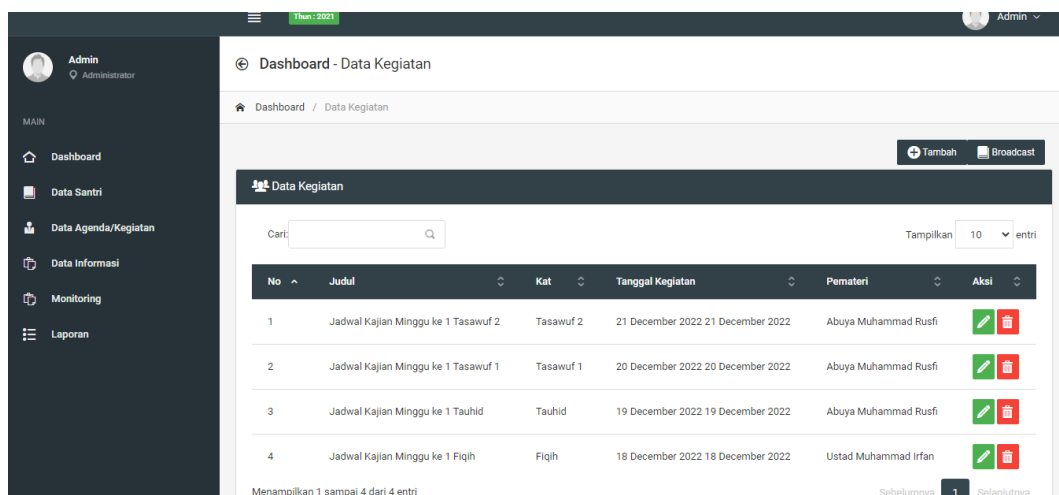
Thun : 2021

Admin

Admin
Administrator

MAIN

Dashboard

Data Santri

Data Agenda/Kegiatan

Data Informasi

Monitoring

Laporan

Dashboard - Data Kegiatan

Dashboard / Data Kegiatan

Tambah Broadcast

Data Kegiatan

Cari:

Tampilkan 10 entri

| No | Judul | Kat | Tanggal Kegiatan | Pemateri | Aksi |
|---|---|---|---|---|---|
| 1 | Jadwal Kajian Minggu ke 1 Tasawuf 2 | Tasawuf 2 | 21 December 2022 21 December 2022 | Abuya Muhammad Rusfi | |
| 2 | Jadwal Kajian Minggu ke 1 Tasawuf 1 | Tasawuf 1 | 20 December 2022 20 December 2022 | Abuya Muhammad Rusfi | |
| 3 | Jadwal Kajian Minggu ke 1 Tauhid | Tauhid | 19 December 2022 19 December 2022 | Abuya Muhammad Rusfi | |
| 4 | Jadwal Kajian Minggu ke 1 Fiqih | Fiqih | 18 December 2022 18 December 2022 | Ustad Muhammad Irfan | |

Menampilkan 1 sampai 4 dari 4 entri

Sebelumnya 1 Selanjutnya